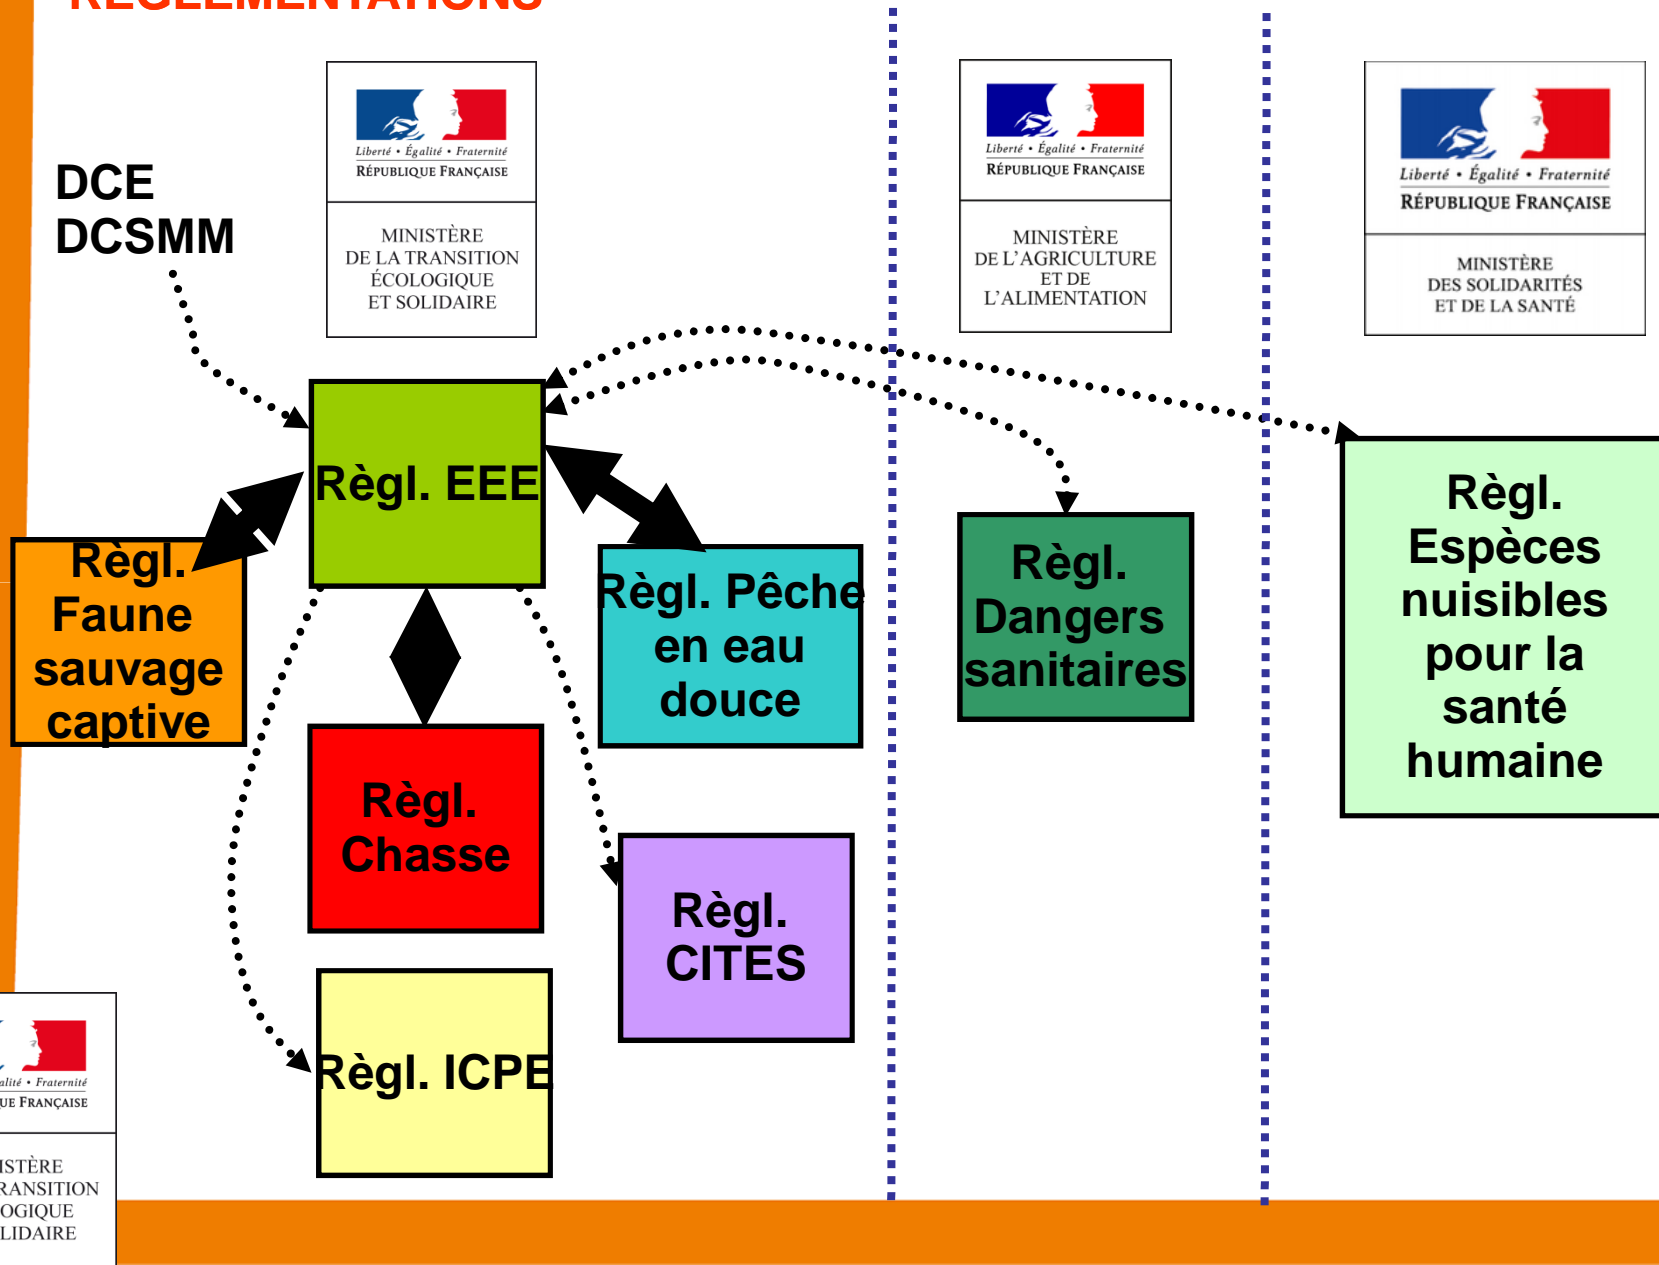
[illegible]

Liberté • Égalité • Fraternité
RÉPUBLIQUE FRANÇAISE

MINISTÈRE
DE LA TRANSITION
ÉCOLOGIQUE
ET SOLIDAIRE

Liberté • Égalité • Fraternité
RÉPUBLIQUE FRANÇAISE

MINISTÈRE
DE L'AGRICULTURE
ET DE
L'ALIMENTATION

Liberté • Égalité • Fraternité
RÉPUBLIQUE FRANÇAISE

MINISTÈRE
DES SOLIDARITÉS
ET DE LA SANTÉ

DCE
DCSMM

Règl. EEE

Règl. Faune sauvage captive

Règl. Pêche en eau douce

Règl. Dangers sanitaires

Règl. Espèces nuisibles pour la santé humaine

Règl. Chasse

Règl. CITES

Règl. ICPE

alité • Fraternité
UE FRANÇAISE

ISTÈRE
RANSITION
OGIQUE
LIDAIRE